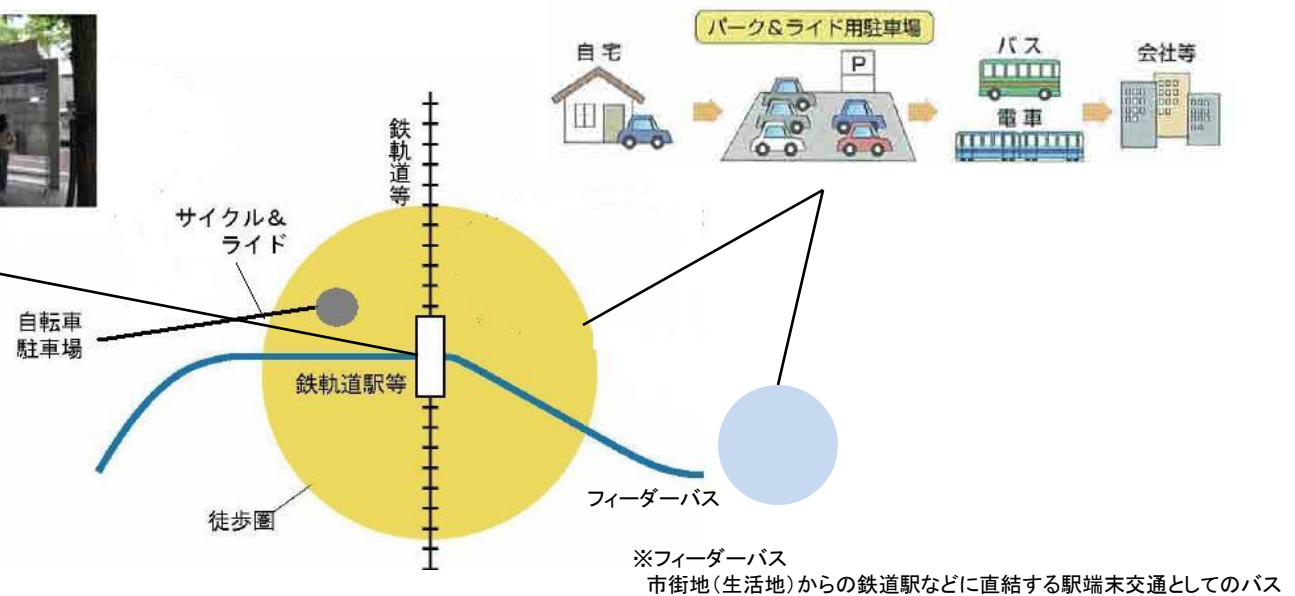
パーク＆ライド用駐車場

自宅

P

バス

電車

会社等

鉄軌道等

サイクル＆ライド

自転車駐車場

鉄軌道駅等

徒歩圏

フィーダーバス

※フィーダーバス
市街地（生活地）からの鉄道駅などに直結する駅端末交通としてのバス